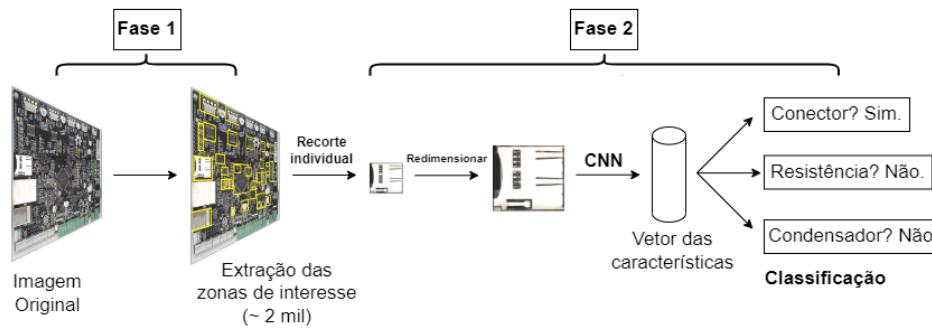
Fase 1

Fase 2

Recorte individual

Redimensionar

CNN

Conector? Sim.

Resistência? Não.

Condensador? Não

Imagem Original

Extração das zonas de interesse (~ 2 mil)

Vetor das características

Classificação